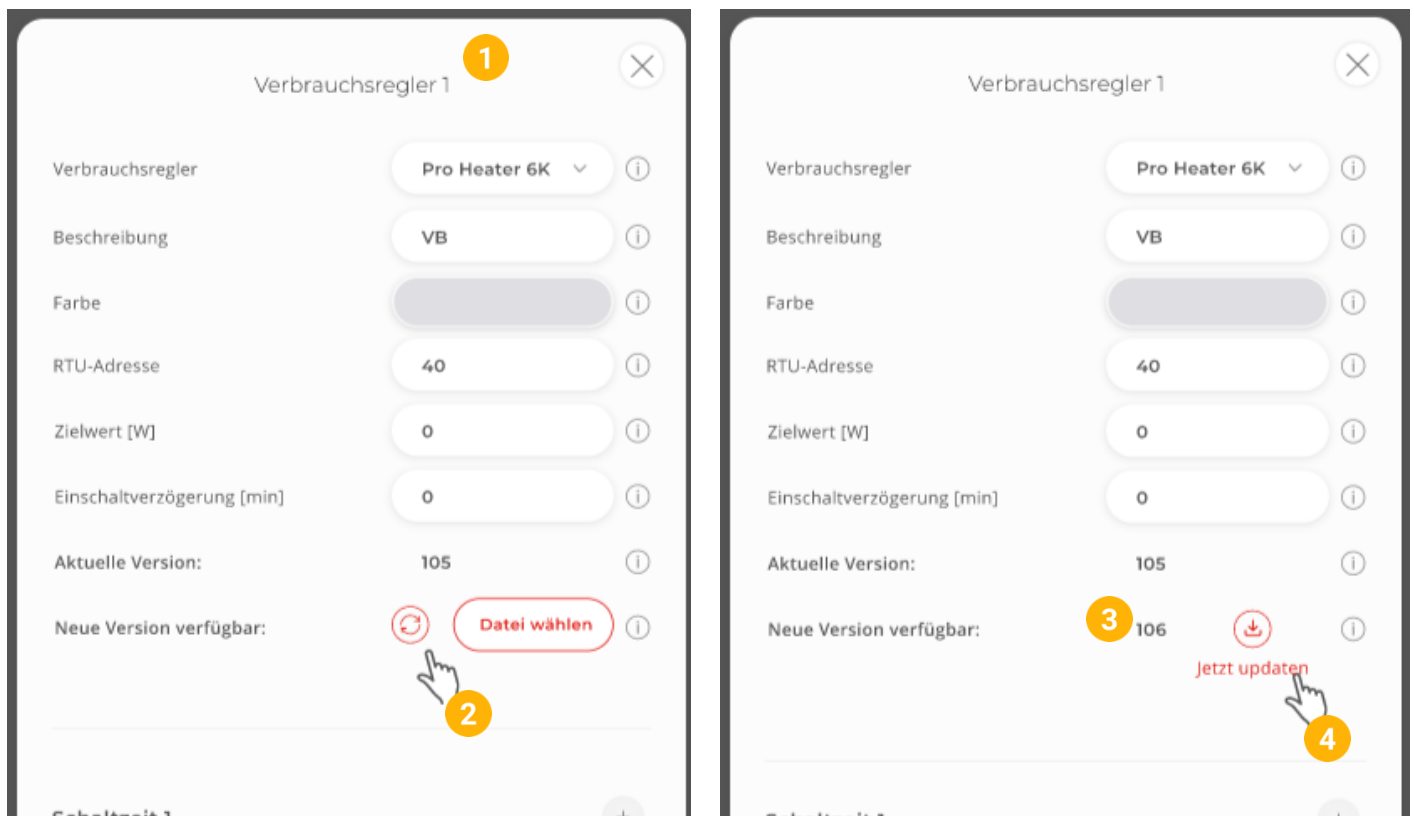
Verbrauchsregler 1

1

Verbrauchsregler
Pro Heater 6K

Beschreibung
VB

Farbe

RTU-Adresse
40

Zielwert [W]
0

Einschaltverzögerung [min]
0

Aktuelle Version:
105

Neue Version verfügbar:
Datei wählen

2

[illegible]

Verbrauchsregler 1

Verbrauchsregler
Pro Heater 6K

Beschreibung
VB

Farbe

RTU-Adresse
40

Zielwert [W]
0

Einschaltverzögerung [min]
0

Aktuelle Version:
105

Neue Version verfügbar:
3
106

Jetzt updaten

4

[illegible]